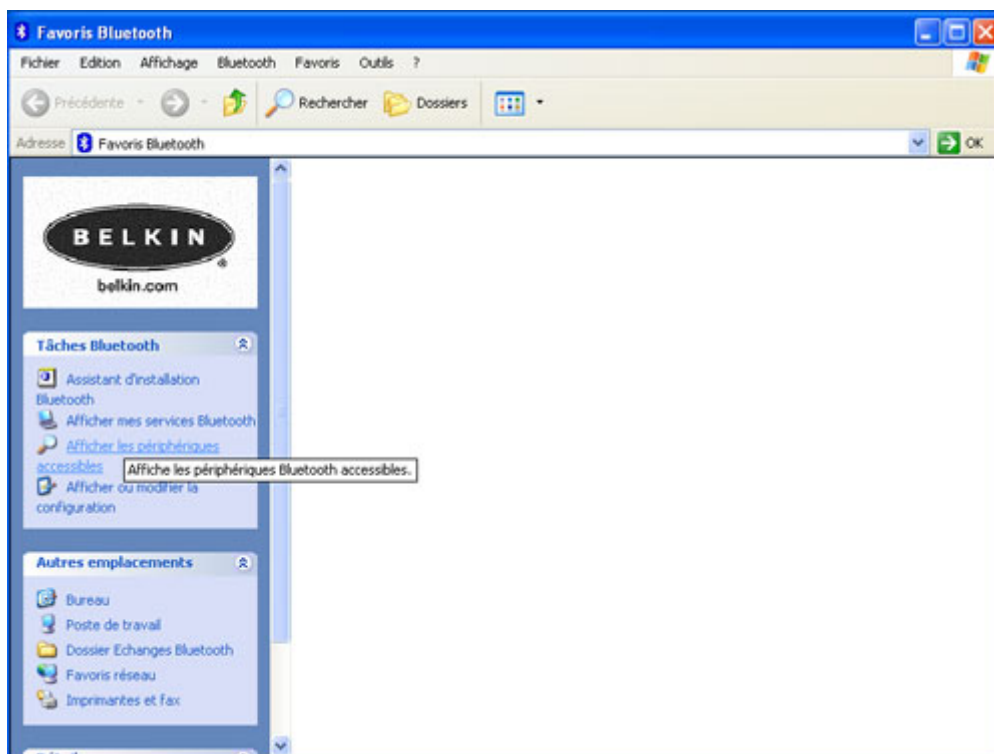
Favoris Bluetooth

Fichier Edition Affichage Bluetooth Favoris Outils ?

Précédente Rechercher Dossiers

Adresse Favoris Bluetooth

OK

BELKIN

belkin.com

Tâches Bluetooth

Assistant d'installation Bluetooth

Afficher mes services Bluetooth

Afficher les périphériques accessibles

Affiche les périphériques Bluetooth accessibles.

Afficher ou modifier la configuration

Autres emplacements

Bureau

Poste de travail

Dossier Echanges Bluetooth

Favoris réseau

Imprimantes et fax

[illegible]